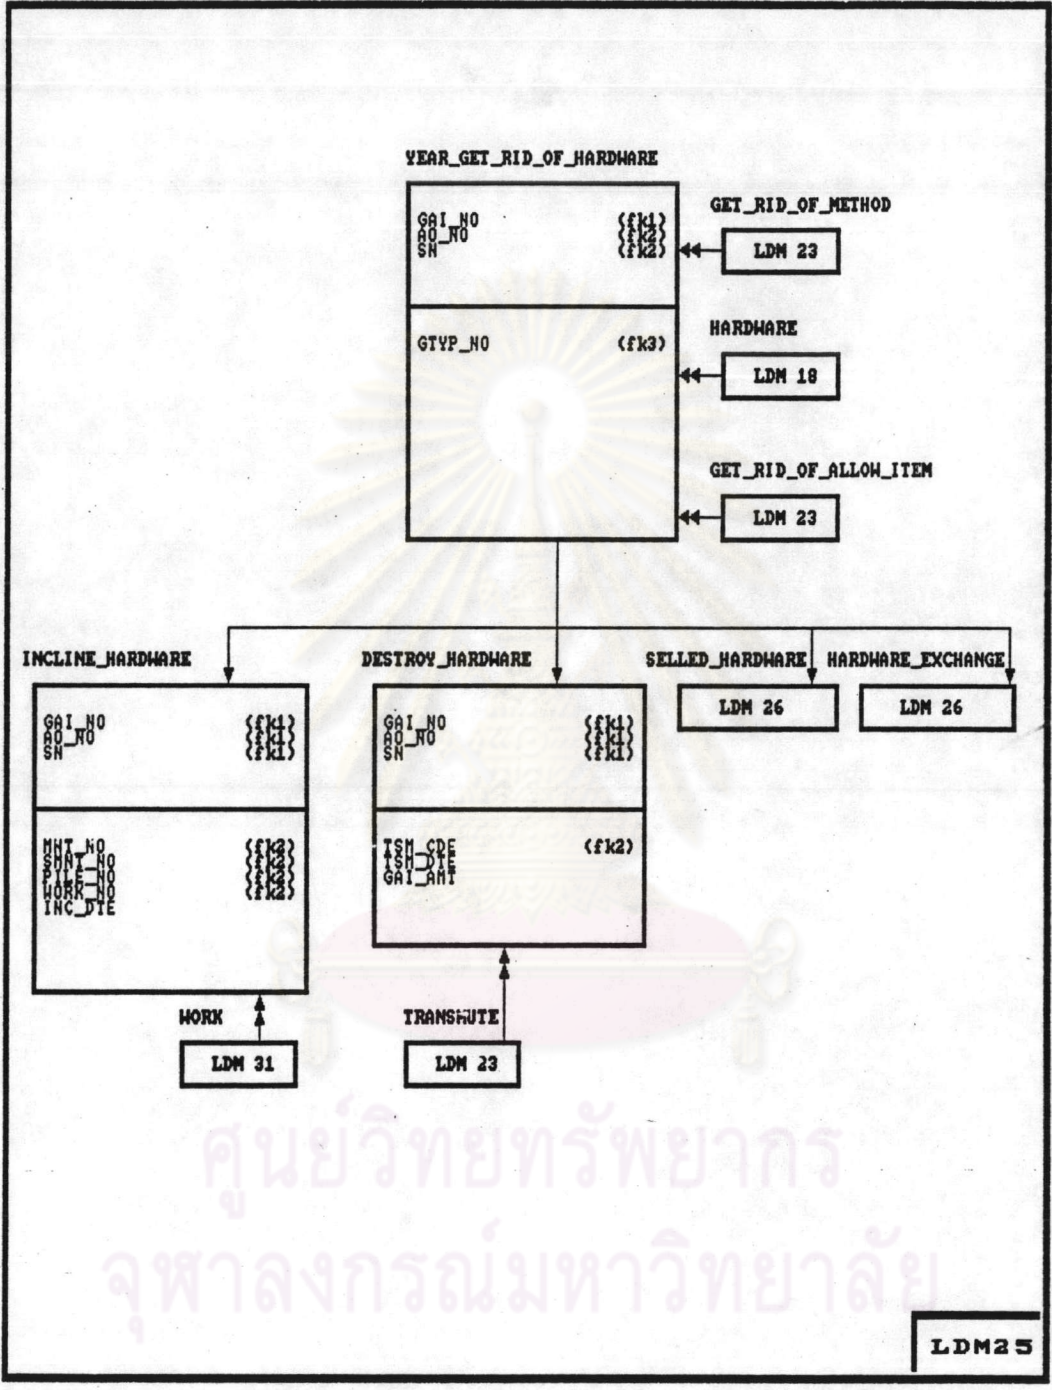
YEAR_GET_RID_OF_HARDWARE

GAI_NO (fk1)
AO_NO (fk2)
SN (fk2)

GTYP_NO (fk3)

GET_RID_OF_METHOD
LDM 23

HARDWARE
LDM 18

GET_RID_OF_ALLOW_ITEM
LDM 23

INCLINE_HARDWARE

GAI_NO (fk1)
AO_NO (fk1)
SN (fk1)

MHT_NO (fk2)
SMNT_NO (fk2)
PILE_NO (fk2)
WORK_NO (fk2)
INC_DTE

DESTROY_HARDWARE

GAI_NO (fk1)
AO_NO (fk1)
SN (fk1)

TSM_CDE (fk2)
TSM_DTE
GAI_AMT

SELLED_HARDWARE
LDM 26

HARDWARE_EXCHANGE
LDM 26

WORK
LDM 31

TRANSMUTE
LDM 23

ศูนย์วิทยทรัพยากร
จุฬาลงกรณ์มหาวิทยาลัย

LDM25